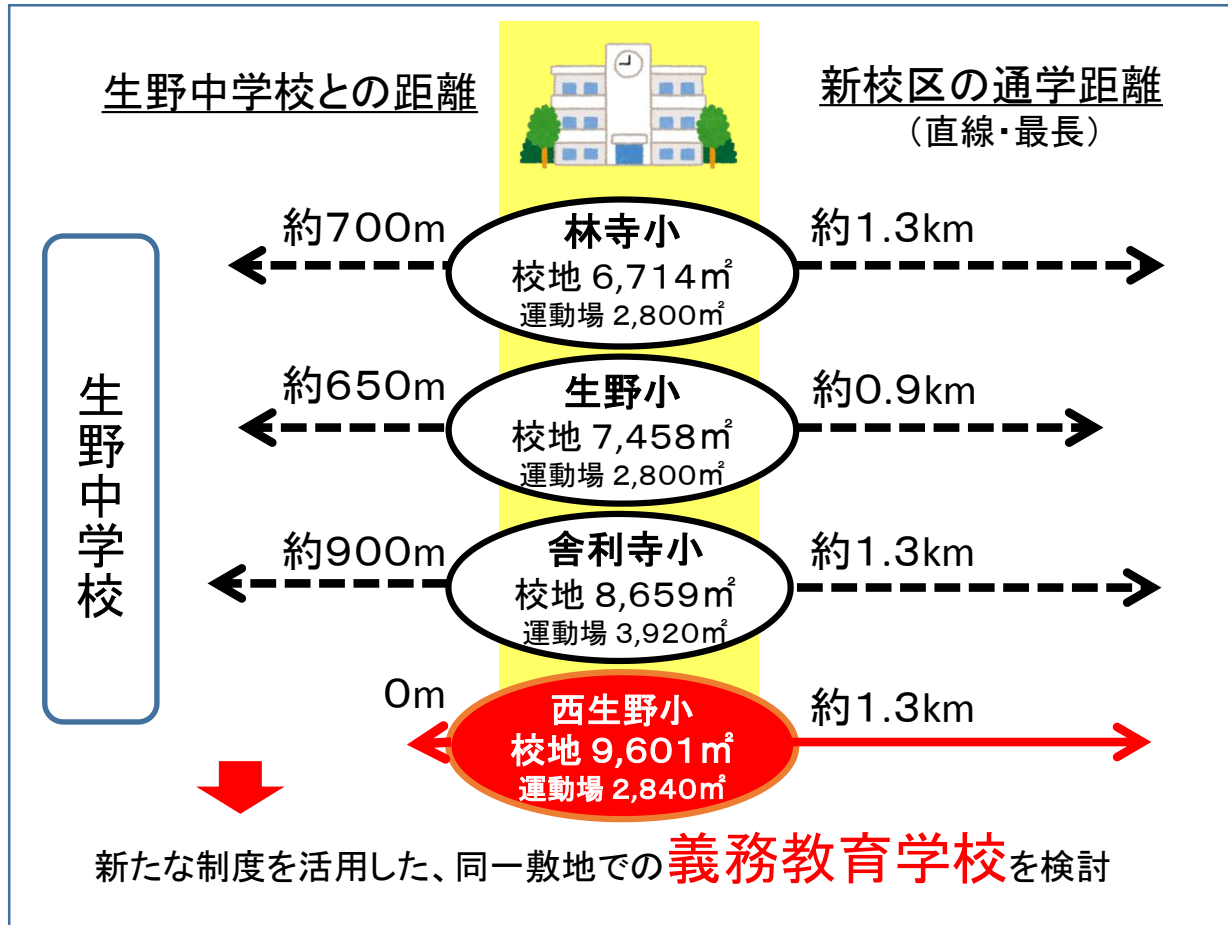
生野中学校との距離

新校区の通学距離
（直線・最長）

生野中学校

約700m
林寺小
校地 6,714㎡
運動場 2,800㎡
約1.3km

約650m
生野小
校地 7,458㎡
運動場 2,800㎡
約0.9km

約900m
舎利寺小
校地 8,659㎡
運動場 3,920㎡
約1.3km

0m
西生野小
校地 9,601㎡
運動場 2,840㎡
約1.3km

新たな制度を活用した、同一敷地での義務教育学校を検討